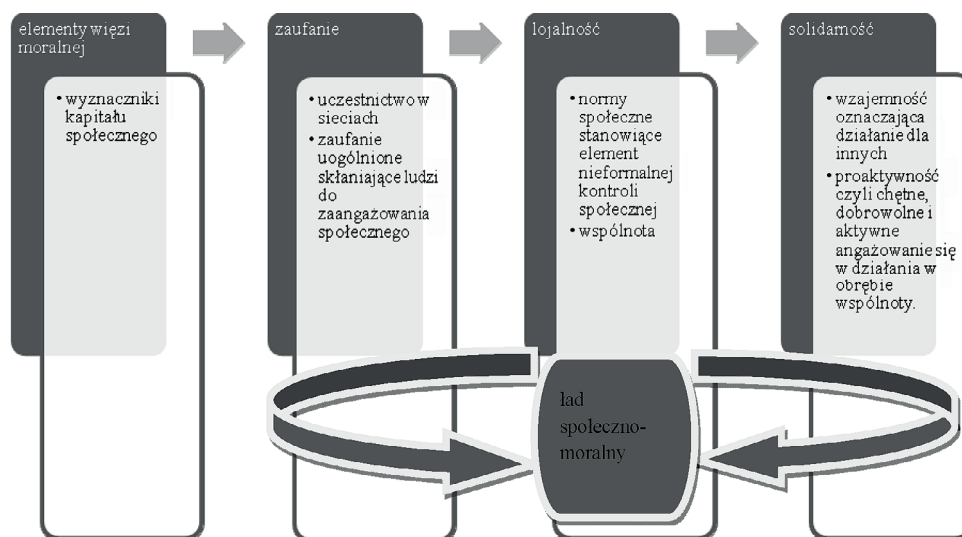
elementy więzi moralnej

- wyznaczniki kapitału społecznego

zaufanie

- uczestnictwo w sieciach
- zaufanie uogólnione skłaniające ludzi do zaangażowania społecznego

lojalność

- normy społeczne stanowiące element nieformalnej kontroli społecznej
- wspólnota

solidarność

- wzajemność oznaczająca działanie dla innych
- proaktywność czyli chętne, dobrowolne i aktywne angażowanie się w działania w obrębie wspólnoty.

ład społeczno-moralny